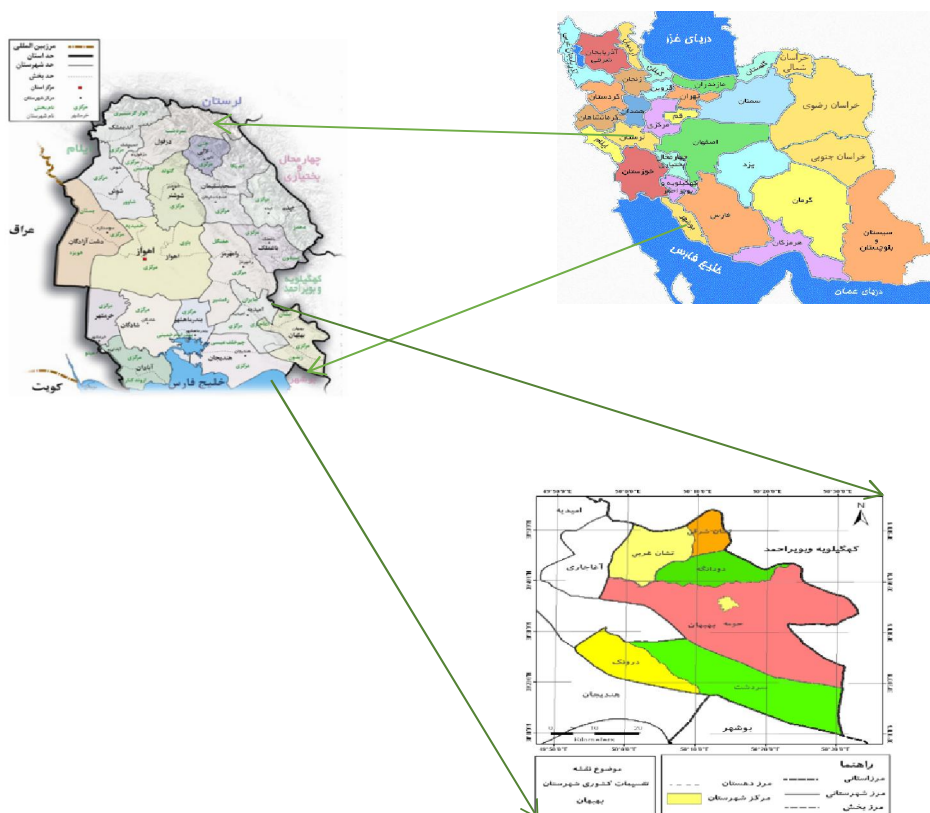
مرزبین المللی
حد استان
حد شهرستان
حد بخش
مرکز استان
مرکز شهرستان
لرستان
ایلام
چهارمحال و بختیاری
عراق
اهواز
کهگیلویه و بویراحمد
کویت
خلیج فارس
دزفول
شوشتر
دشت آزادگان
هندیجان
آبادان

دریای خزر
آذربایجان شرقی
خراسان شمالی
گلستان
مازندران
زنجان
قزوین
تهران
کردستان
همدان
کرمانشاه
مرکزی
قم
سمنان
خراسان رضوی
لرستان
اصفهان
ایلام
خوزستان
چهارمحال و بختیاری
یزد
خراسان جنوبی
کهگیلویه و بویراحمد
بوشهر
فارس
کرمان
هرمزگان
سیستان و بلوچستان
خلیج فارس
دریای عمان

N
امیدیه
لیکک
تشان غربی
آغاجاری
دودانگه
کهگیلویه وبویراحمد
حومه
بهبهان
زیدون
سردشت
هندیجان
بوشهر
0 10 20
Kilometers
راهنما
مرزاستانی
مرز شهرستانی
مرز بخش
مرز دهستان
مرکز شهرستان
موضوع نقشه
تقسیمات کشوری شهرستان
بهبهان